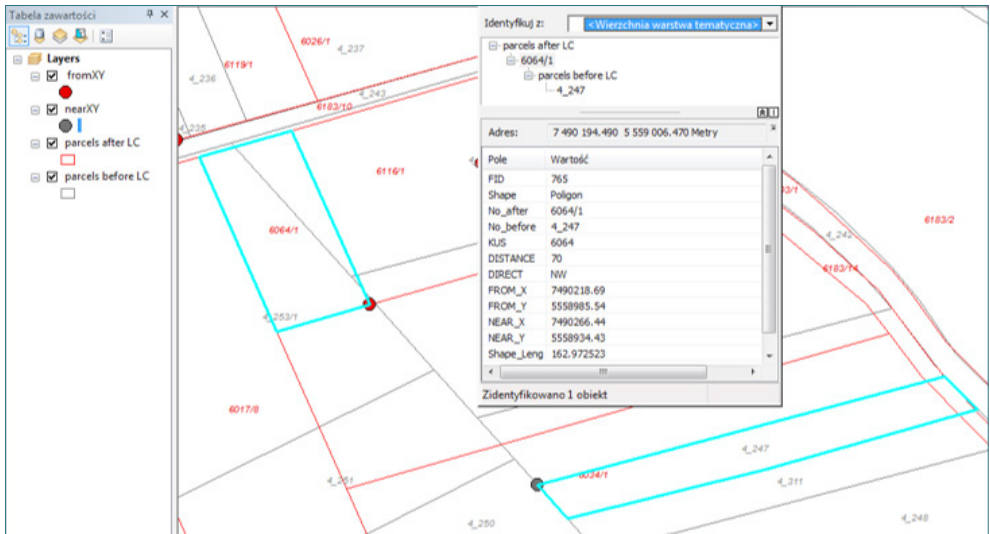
Tabela zawartości

Layers
fromXY
nearXY
parcels after LC
parcels before LC

Identyfikuj z: <Wierzchnia warstwa tematyczna>

parcels after LC
6064/1
parcels before LC
4_247

Adres: 7 490 194.490 5 559 006.470 Metry

| Pole | Wartość |
|---|---|
| FID | 765 |
| Shape | Poligon |
| No_after | 6064/1 |
| No_before | 4_247 |
| KUS | 6064 |
| DISTANCE | 70 |
| DIRECT | NW |
| FROM_X | 7490218.69 |
| FROM_Y | 5558985.54 |
| NEAR_X | 7490266.44 |
| NEAR_Y | 5558934.43 |
| Shape_Leng | 162.972523 |

Zidentyfikowano 1 obiekt

6026/1
4_237
6119/1
4_236
4_243
6183/10
4_235
6116/1
6064/1
4_253/1
6017/8
4_251
6034/1
4_250
4_247
4_311
4_248
4_242
6183/14
6183/2